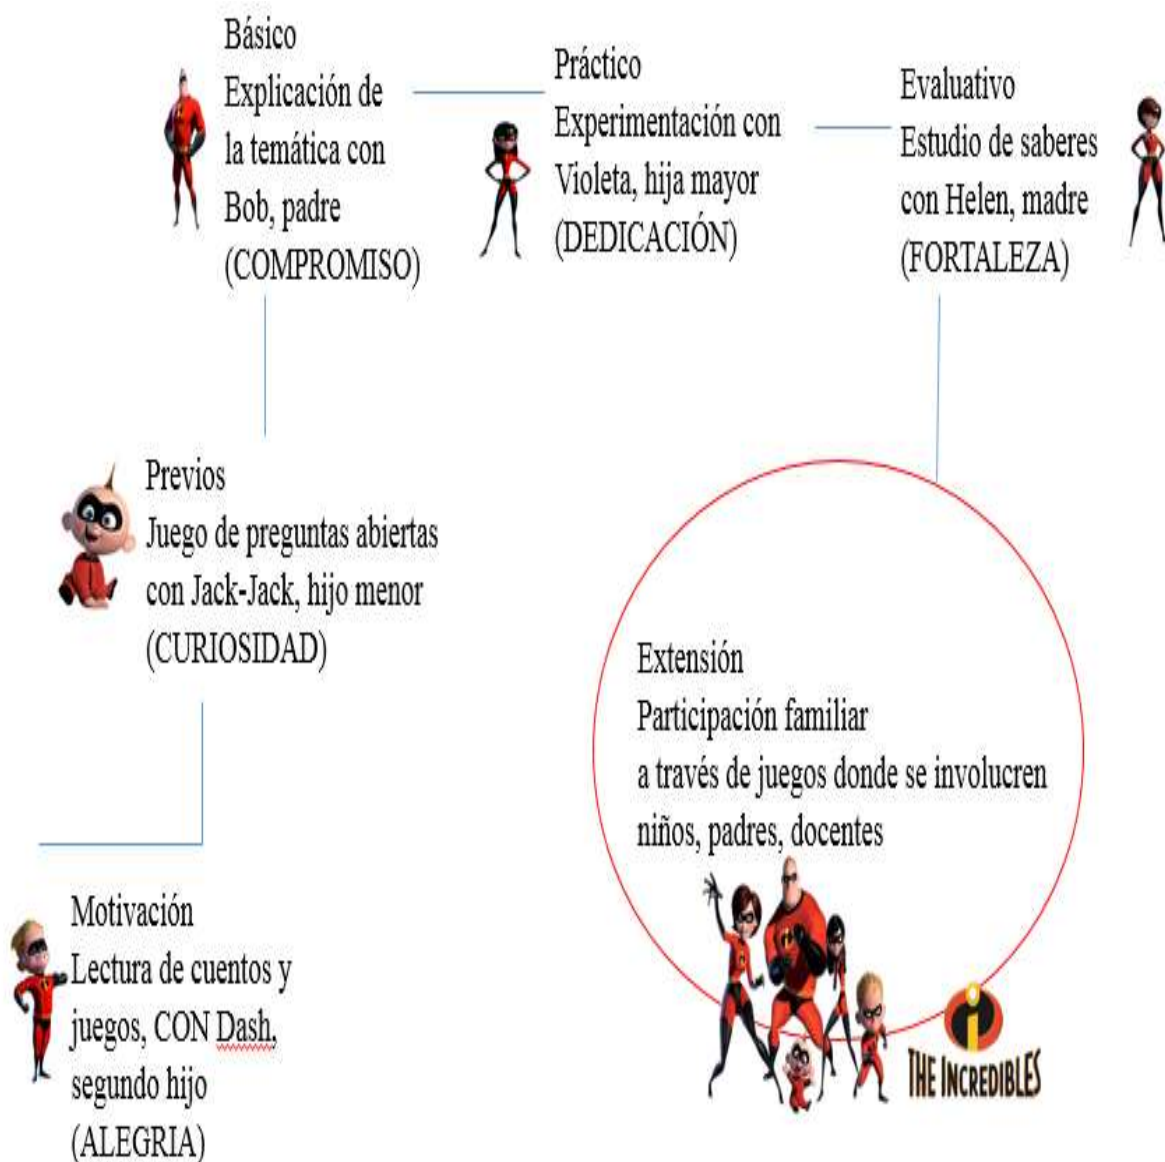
Básico
Explicación de la temática con Bob, padre
(COMPROMISO)

Práctico
Experimentación con Violeta, hija mayor
(DEDICACIÓN)

Evaluativo
Estudio de saberes con Helen, madre
(FORTALEZA)

Previos
Juego de preguntas abiertas con Jack-Jack, hijo menor
(CURIOSIDAD)

Extensión
Participación familiar a través de juegos donde se involucren niños, padres, docentes

Motivación
Lectura de cuentos y juegos, CON Dash, segundo hijo
(ALEGRIA)

THE INCREDIBLES